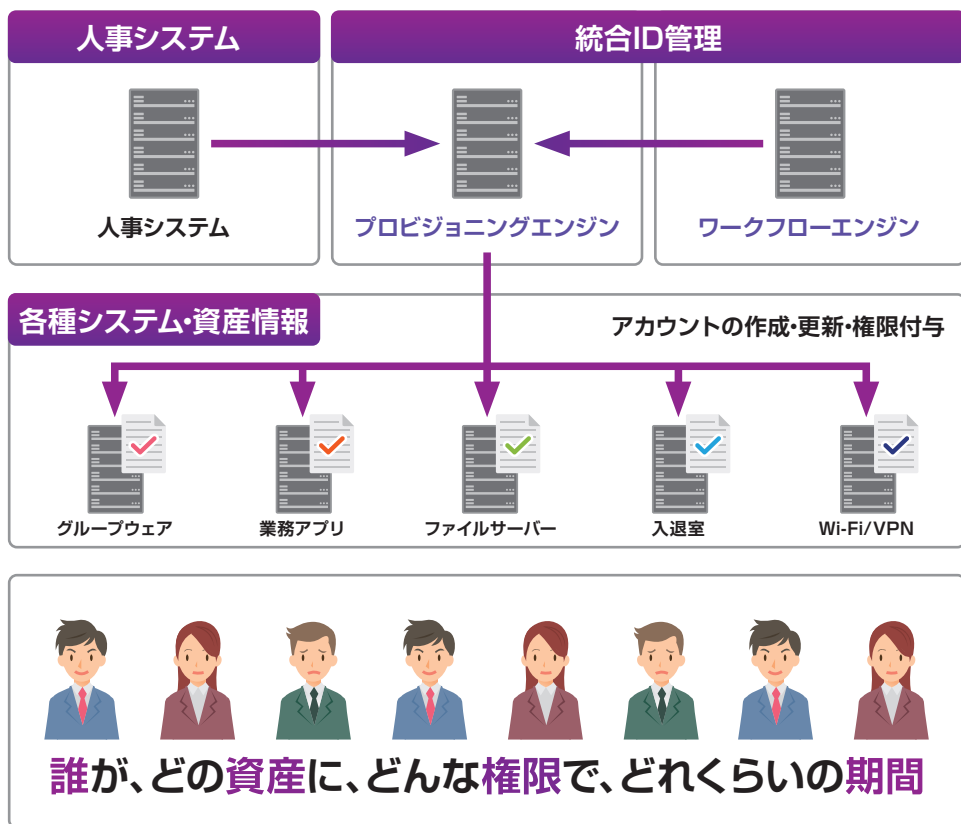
人事システム

統合ID管理

人事システム

プロビジョニングエンジン

ワークフローエンジン

各種システム・資産情報

アカウントの作成・更新・権限付与

グループウェア

業務アプリ

ファイルサーバー

入退室

Wi-Fi/VPN

誰が、どの資産に、どんな権限で、どれくらいの期間